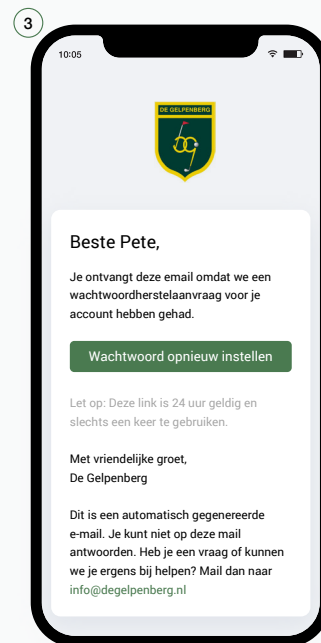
3

10:05

DE GELPENBERG

Beste Pete,

Je ontvangt deze email omdat we een wachtwoordherstelaanvraag voor je account hebben gehad.

Wachtwoord opnieuw instellen

Let op: Deze link is 24 uur geldig en slechts een keer te gebruiken.

Met vriendelijke groet,
De Gelpenberg

Dit is een automatisch gegenereerde e-mail. Je kunt niet op deze mail antwoorden. Heb je een vraag of kunnen we je ergens bij helpen? Mail dan naar info@degelpenberg.nl